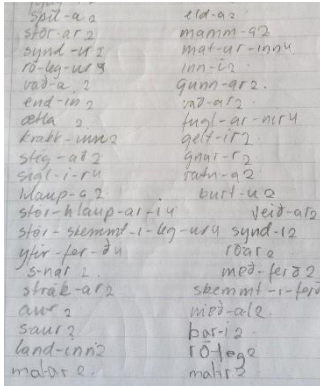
spil-a 2 | eld-a 2
stor-ar 2 | mamm-a 2
synd-ir 2 | mat-ur-inn 4
rö-leg-ur 3 | inn-i 2
vad-a 2 | gunn-ar 2
end-in 2 | vad-ar 2
detta 2 | fugl-ar-nir 4
krakk-inn 2 | gelt-ir 2
steg-a 2 | gnat-r 2
sigl-i-r 4 | rath-a 2
hlaup-a 2 | burt-u 2
stor-hlaup-ar-i 4 | veid-ar 2
stor-stemmt-i-leg-ur 4 | synd-i 2
yfir-fer-du | roar 2
s-nar 2 | med-ferd 2
strak-ar 2 | stemmt-i-leg
awe 2 | med-ale
saur 2 | bar-i 2
land-inn 2 | rölegg
matar 2 | matir 2